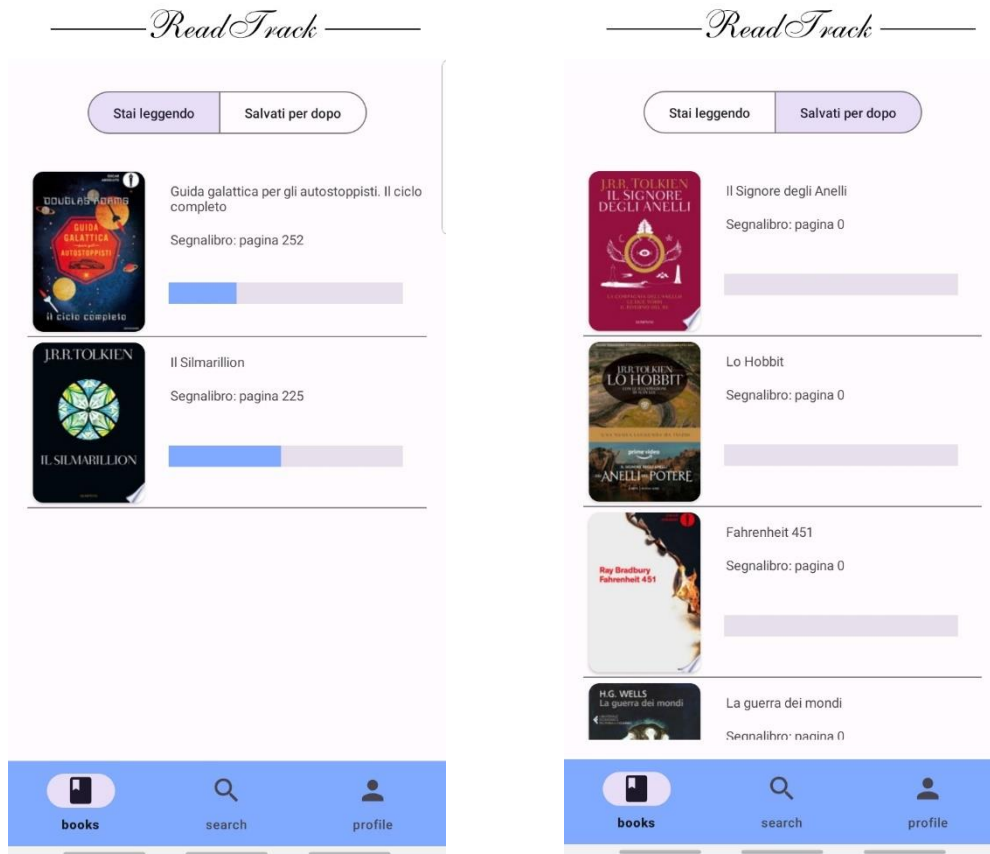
ReadTrack

Stai leggendo | Salvati per dopo

DOUGLAS ADAMS
GUIDA GALATTICA PER GLI AUTOSTOPPISTI
il ciclo completo

Guida galattica per gli autostoppisti. Il ciclo completo

Segnalibro: pagina 252

J.R.R.TOLKIEN
IL SILMARILLION

Il Silmarillion

Segnalibro: pagina 225

books search profile

ReadTrack

Stai leggendo | Salvati per dopo

J.R.R. TOLKIEN
IL SIGNORE DEGLI ANELLI

Il Signore degli Anelli

Segnalibro: pagina 0

J.R.R.TOLKIEN
LO HOBBIT
prime video
ANELLI DEL POTERE

Lo Hobbit

Segnalibro: pagina 0

Ray Bradbury
Fahrenheit 451

Fahrenheit 451

Segnalibro: pagina 0

H.G. WELLS
La guerra dei mondi

La guerra dei mondi

Segnalibro: pagina 0

books search profile